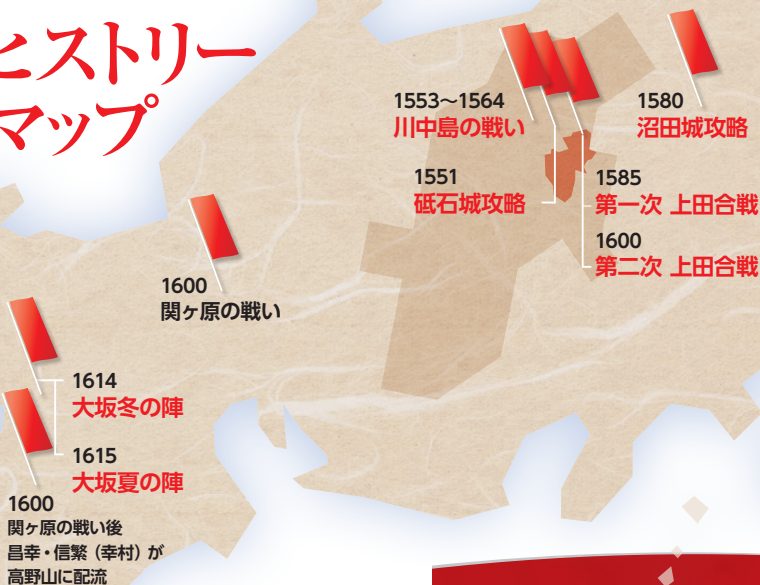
ヒストリー
マップ

1553〜1564
川中島の戦い

1580
沼田城攻略

1551
砥石城攻略

1585
第一次 上田合戦

1600
第二次 上田合戦

1600
関ヶ原の戦い

1614
大坂冬の陣

1615
大坂夏の陣

1600
関ヶ原の戦い後
昌幸・信繁（幸村）が
高野山に配流